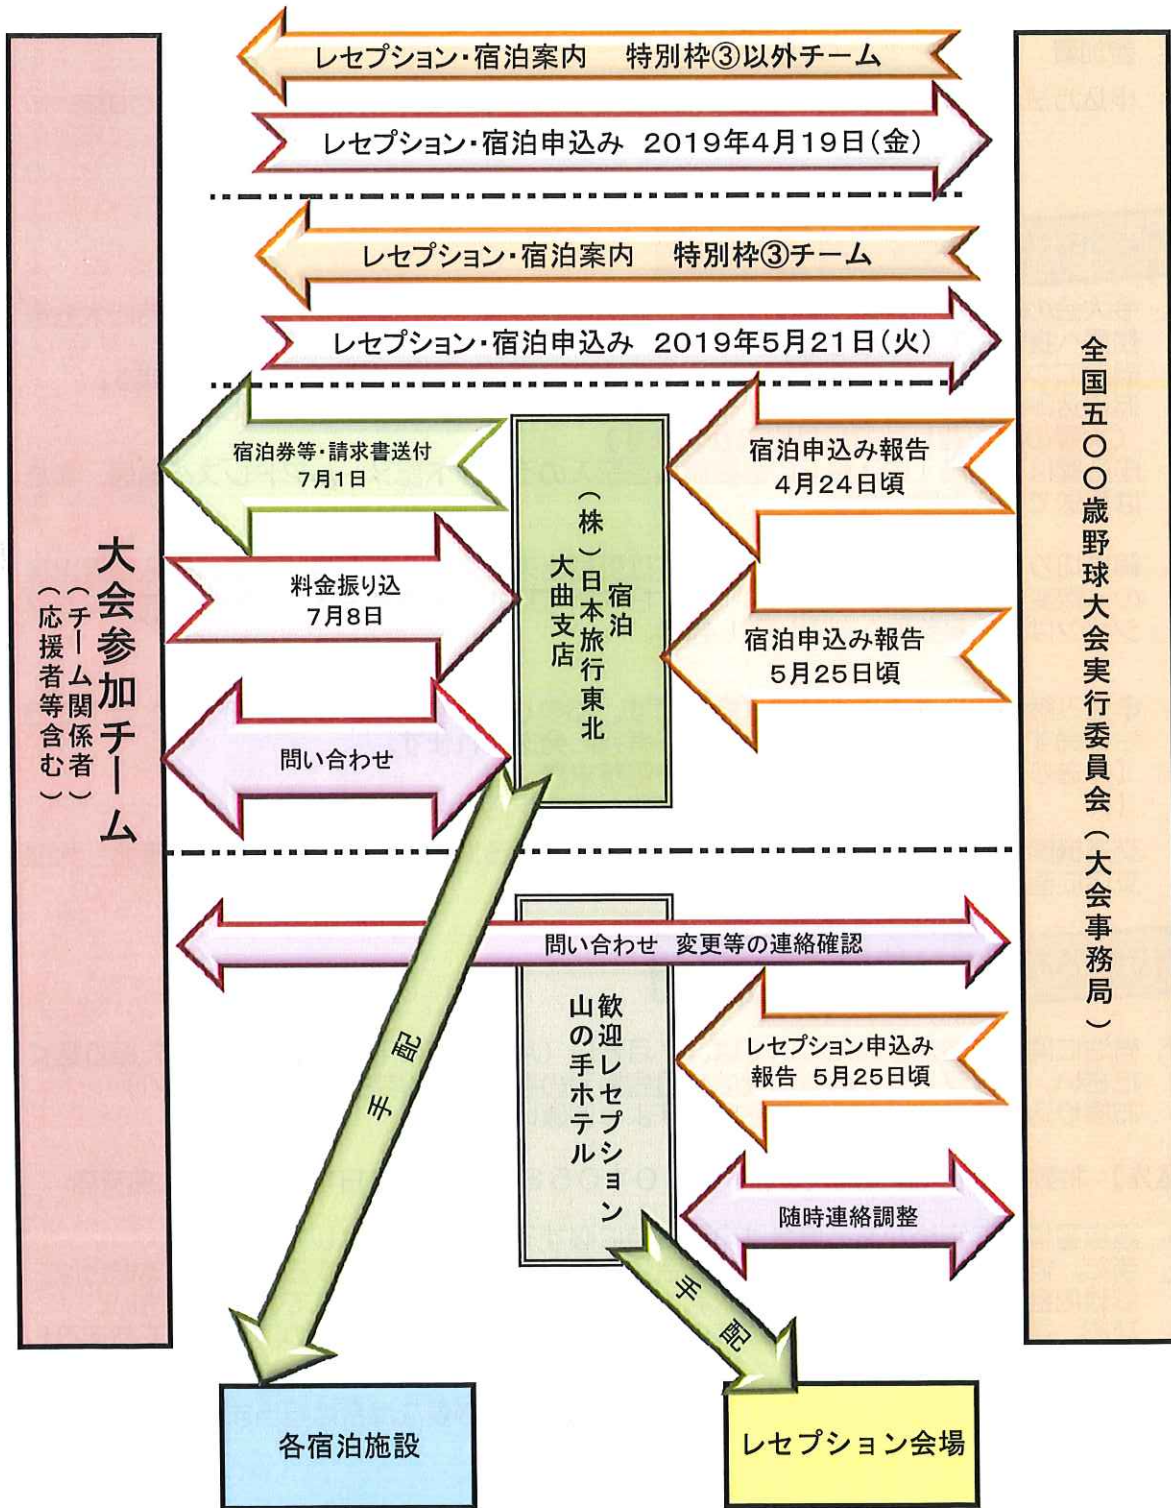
大会参加チーム
（チーム関係者）
（応援者等含む）

レセプション・宿泊案内　特別枠③以外チーム

レセプション・宿泊申込み　2019年4月19日（金）

レセプション・宿泊案内　特別枠③チーム

レセプション・宿泊申込み　2019年5月21日（火）

全国五〇〇歳野球大会実行委員会（大会事務局）

宿泊券等・請求書送付
7月1日

宿泊
（株）日本旅行東北
大曲支店

宿泊申込み報告
4月24日頃

料金振り込
7月8日

宿泊申込み報告
5月25日頃

問い合わせ

問い合わせ　変更等の連絡確認

歓迎レセプション
山の手ホテル

レセプション申込み
報告　5月25日頃

手配

随時連絡調整

手配

各宿泊施設

レセプション会場